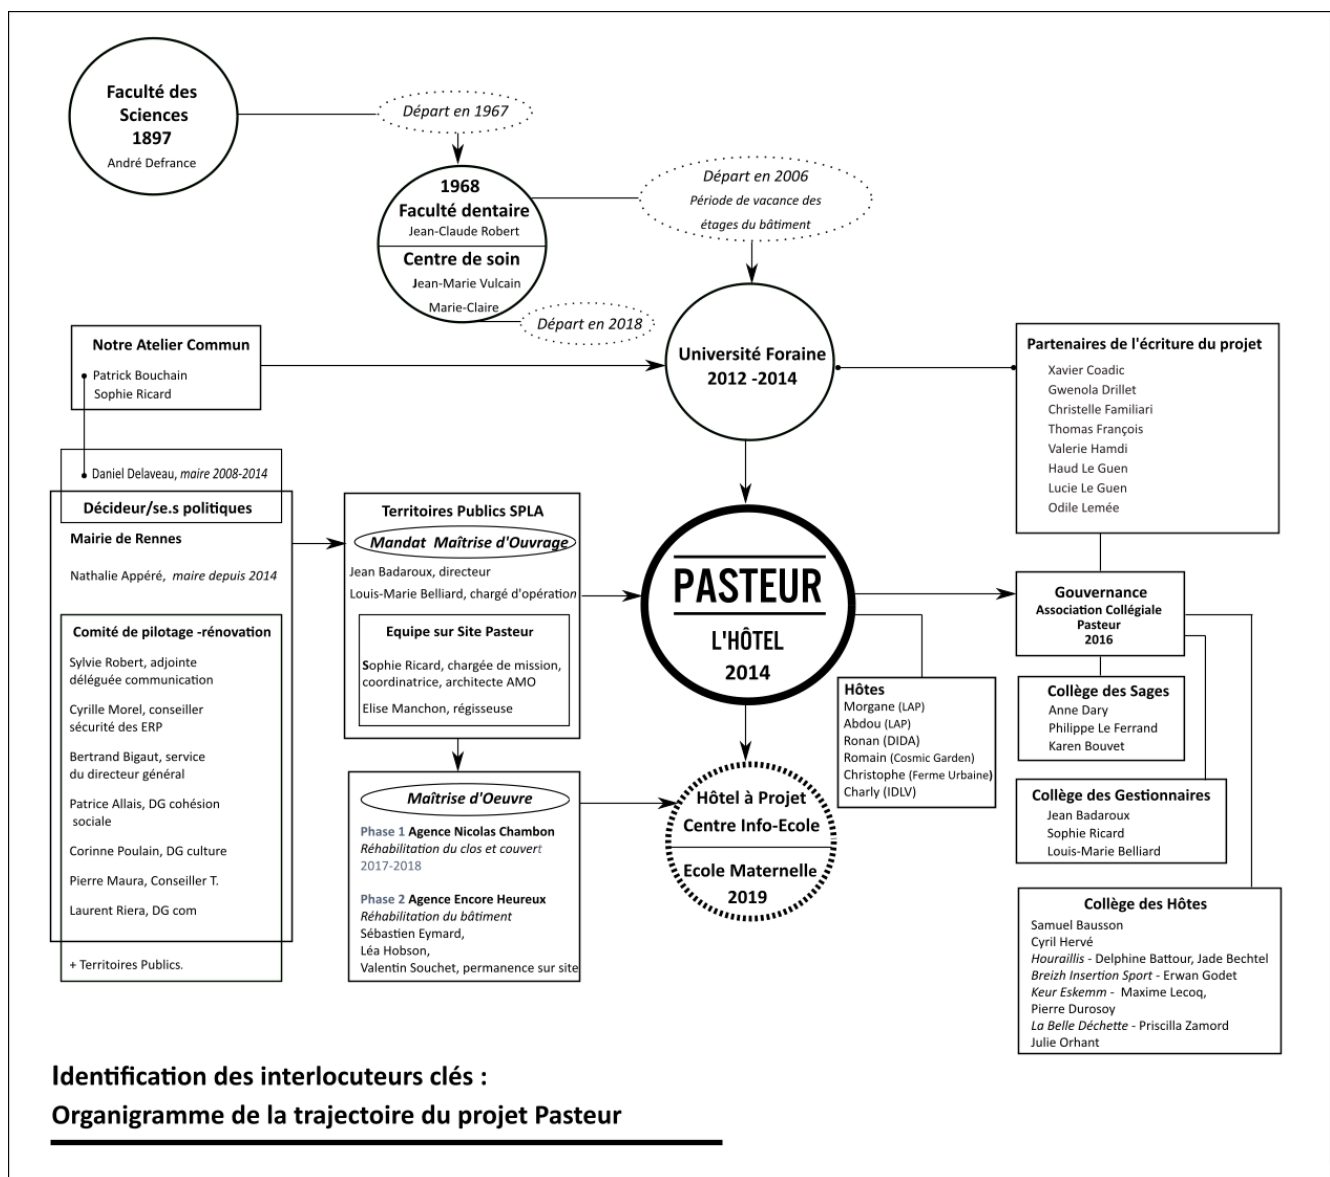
Faculté des Sciences 1897
André Defrance

Départ en 1967

1968
Faculté dentaire
Jean-Claude Robert

Centre de soin
Jean-Marie Vulcain
Marie-Claire

Départ en 2018

Départ en 2006
Période de vacance des étages du bâtiment

Notre Atelier Commun
Patrick Bouchain
Sophie Ricard

Université Foraine
2012 -2014

Partenaires de l'écriture du projet
Xavier Coadic
Gwenola Drillet
Christelle Familiari
Thomas François
Valerie Hamdi
Haud Le Guen
Lucie Le Guen
Odile Lemée

Daniel Delaveau, maire 2008-2014

Décideur/se.s politiques
Mairie de Rennes
Nathalie Appéré, maire depuis 2014

Comité de pilotage -rénovation
Sylvie Robert, adjointe déléguée communication
Cyrille Morel, conseiller sécurité des ERP
Bertrand Bigaut, service du directeur général
Patrice Allais, DG cohésion sociale
Corinne Poulain, DG culture
Pierre Maura, Conseiller T.
Laurent Riera, DG com

+ Territoires Publics.

Territoires Publics SPLA
Mandat Maîtrise d'Ouvrage
Jean Badaroux, directeur
Louis-Marie Belliard, chargé d'opération

Equipe sur Site Pasteur
Sophie Ricard, chargée de mission, coordinatrice, architecte AMO
Elise Manchon, régisseuse

PASTEUR
L'HÔTEL
2014

Gouvernance
Association Collégiale Pasteur
2016

Hôtes
Morgane (LAP)
Abdou (LAP)
Ronan (DIDA)
Romain (Cosmic Garden)
Christophe (Ferme Urbaine)
Charly (IDLV)

Collège des Sages
Anne Dary
Philippe Le Ferrand
Karen Bouvet

Collège des Gestionnaires
Jean Badaroux
Sophie Ricard
Louis-Marie Belliard

Maîtrise d'Oeuvre
Phase 1 Agence Nicolas Chambon
Réhabilitation du clos et couvert
2017-2018

Phase 2 Agence Encore Heureux
Réhabilitation du bâtiment
Sébastien Eymard,
Léa Hobson,
Valentin Souchet, permanence sur site

Hôtel à Projet
Centre Info-Ecole
Ecole Maternelle
2019

Collège des Hôtes
Samuel Bausson
Cyril Hervé
Houraillis - Delphine Battour, Jade Bechtel
Breizh Insertion Sport - Erwan Godet
Keur Eskemm - Maxime Lecoq,
Pierre Durosoy
La Belle Déchette - Priscilla Zamord
Julie Orhant

Identification des interlocuteurs clés :
Organigramme de la trajectoire du projet Pasteur